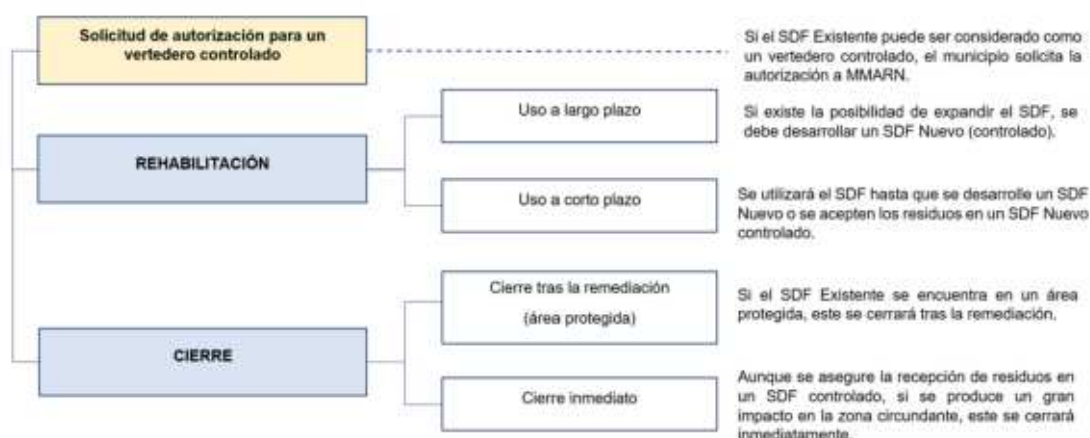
Solicitud de autorización para un vertedero controlado

Si el SDF Existente puede ser considerado como un vertedero controlado, el municipio solicita la autorización a MMARN.

REHABILITACIÓN

Uso a largo plazo

Si existe la posibilidad de expandir el SDF, se debe desarrollar un SDF Nuevo (controlado).

Uso a corto plazo

Se utilizará el SDF hasta que se desarrolle un SDF Nuevo o se acepten los residuos en un SDF Nuevo controlado.

CIERRE

Cierre tras la remediación (área protegida)

Si el SDF Existente se encuentra en un área protegida, este se cerrará tras la remediación.

Cierre inmediato

Aunque se asegure la recepción de residuos en un SDF controlado, si se produce un gran impacto en la zona circundante, este se cerrará inmediatamente.